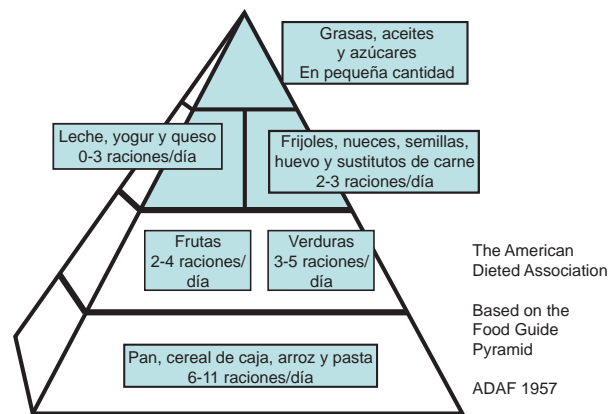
Grasas, aceites y azúcares
En pequeña cantidad

Leche, yogur y queso
0-3 raciones/día

Frijoles, nueces, semillas, huevo y sustitutos de carne
2-3 raciones/día

Frutas
2-4 raciones/día

Verduras
3-5 raciones/día

Pan, cereal de caja, arroz y pasta
6-11 raciones/día

The American Dieted Association

Based on the Food Guide Pyramid

ADAF 1957